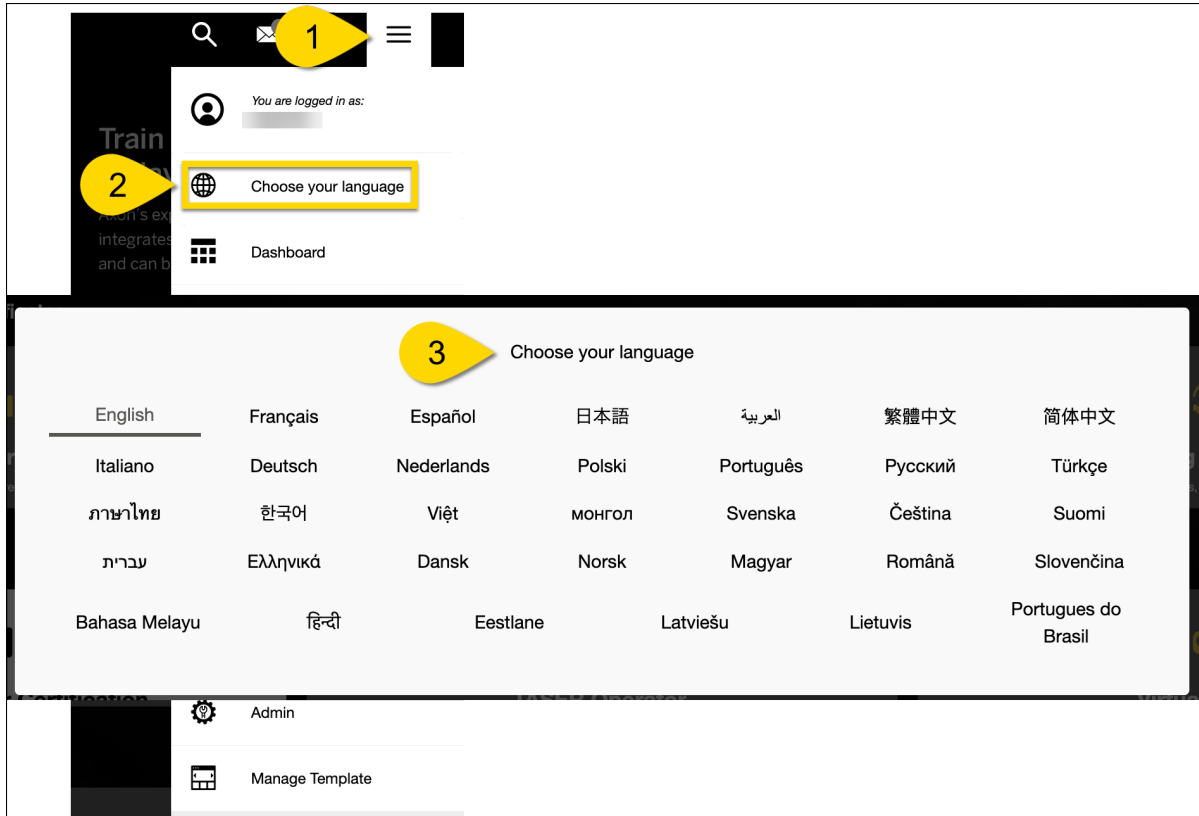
1

You are logged in as:

Train

2

Choose your language

Axon's exp
integrates
and can b

Dashboard

3

Choose your language

English Français Español 日本語 العربية 繁體中文 简体中文

Italiano Deutsch Nederlands Polski Português Русский Türkçe

ภาษาไทย 한국어 Việt монгол Svenska Čeština Suomi

עברית Ελληνικά Dansk Norsk Magyar Română Slovenčina

Bahasa Melayu हिन्दी Eestlane Latviešu Lietuvis Portugues do Brasil

Admin

Manage Template